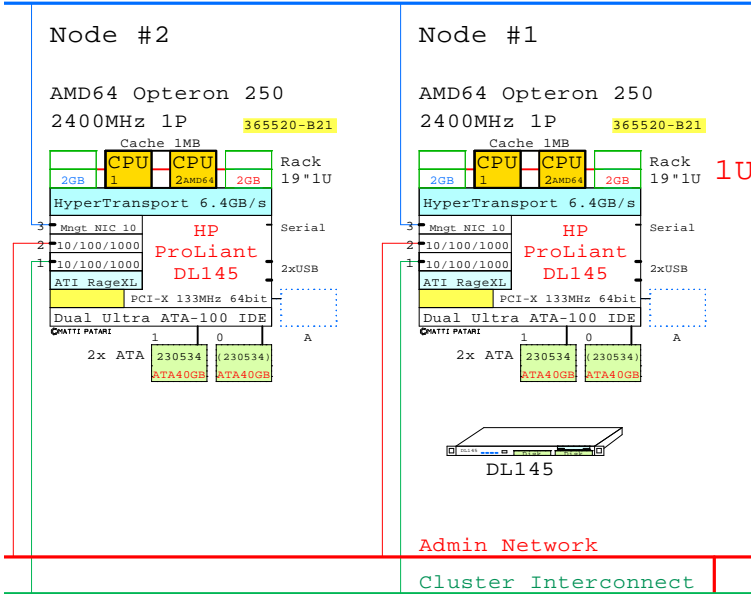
Node #2

AMD64 Opteron 250

2400MHz 1P 365520-B21

Cache 1MB

CPU 1

CPU 2AMD64

2GB

2GB

Rack 19"1U

HyperTransport 6.4GB/s

3 Mngt NIC 10

2 10/100/1000

1 10/100/1000

ATI RageXL

Serial

HP ProLiant DL145

2xUSB

PCI-X 133MHz 64bit

Dual Ultra ATA-100 IDE

©MATTI PATARI

A

1 0

2x ATA 230534 ATA40GB (230534) ATA40GB

Node #1

AMD64 Opteron 250

2400MHz 1P 365520-B21

Cache 1MB

CPU 1

CPU 2AMD64

2GB

2GB

Rack 19"1U

1U

HyperTransport 6.4GB/s

3 Mngt NIC 10

2 10/100/1000

1 10/100/1000

ATI RageXL

Serial

HP ProLiant DL145

2xUSB

PCI-X 133MHz 64bit

Dual Ultra ATA-100 IDE

©MATTI PATARI

A

1 0

2x ATA 230534 ATA40GB (230534) ATA40GB

DL145

Admin Network

Cluster Interconnect